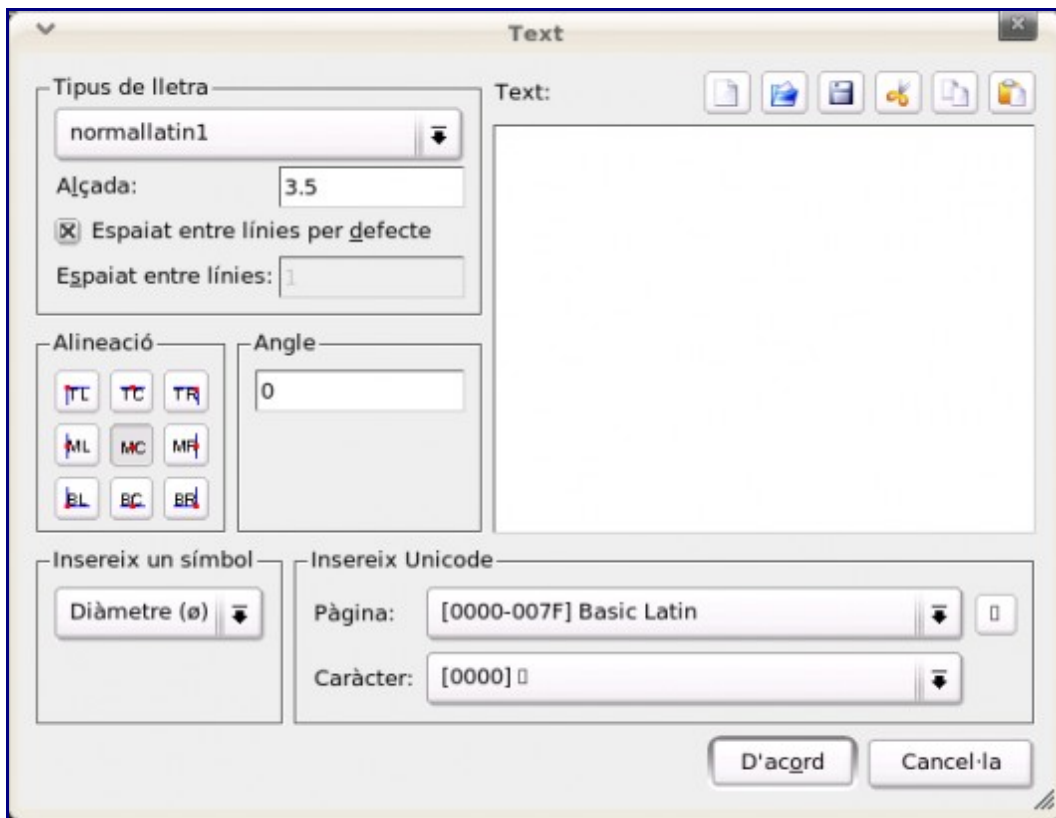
Text

Tipus de lletra

normallatin1

Alçada: 3.5

Espaiat entre línies per defecte

Espaiat entre línies: 1

Alineació

TL TC TR
ML MC MR
BL BC BR

Angle

0

Text:

Insereix un símbol

Diàmetre (ø)

Insereix Unicode

Pàgina: [0000-007F] Basic Latin

Caràcter: [0000]

D'acord

Cancel·la